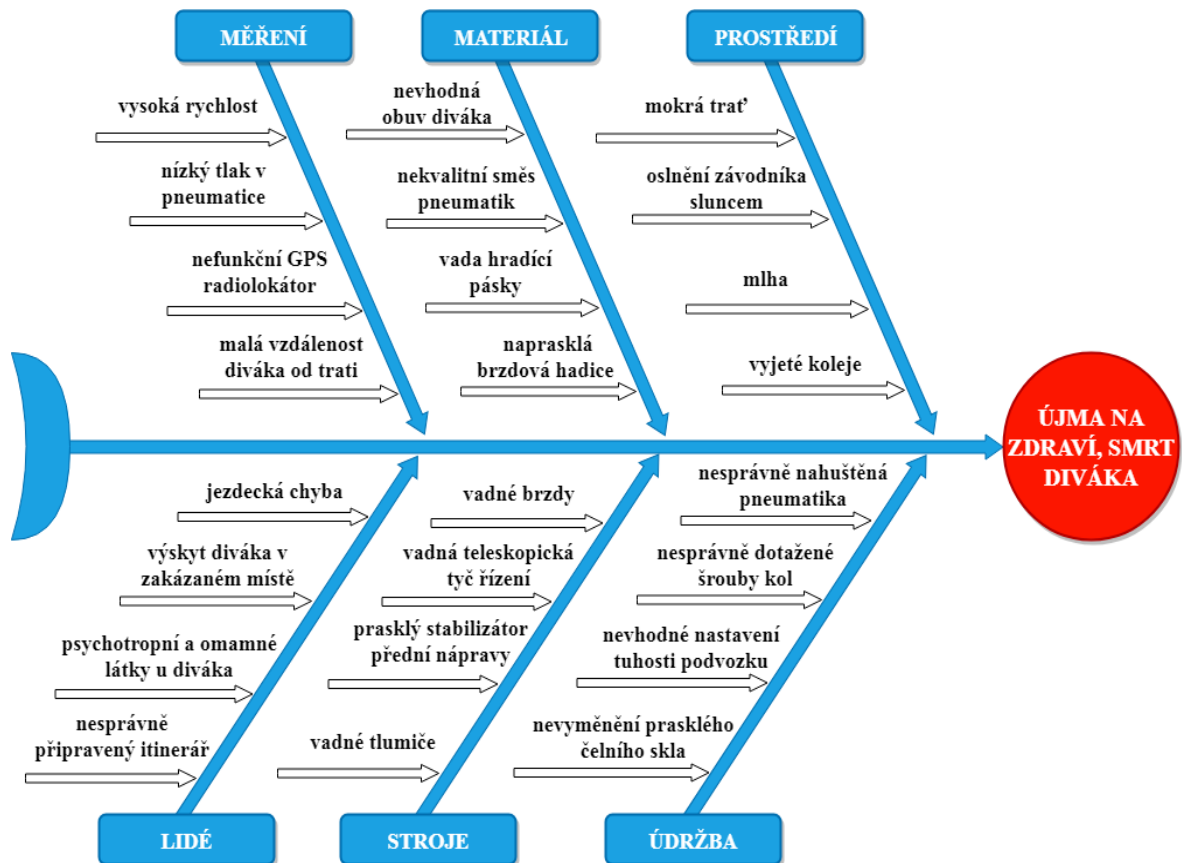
MĚŘENÍ

vysoká rychlost

nízký tlak v pneumatice

nefunkční GPS radiolokátor

malá vzdálenost diváka od trati

MATERIÁL

nevhodná obuv diváka

nekvalitní směs pneumatik

vada hradící pásky

naprasklá brzdová hadice

PROSTŘEDÍ

mokrá trať

oslnění závodníka sluncem

mlha

vyjeté koleje

ÚJMA NA ZDRAVÍ, SMRT DIVÁKA

jezdecká chyba

výskyt diváka v zakázaném místě

psychotropní a omamné látky u diváka

nesprávně připravený itinerář

LIDÉ

vadné brzdy

vadná teleskopická tyč řízení

prasklý stabilizátor přední nápravy

vadné tlumiče

STROJE

nesprávně nahuštěná pneumatika

nesprávně dotažené šrouby kol

nevhodné nastavení tuhosti podvozku

nevyměnění prasklého čelního skla

ÚDRŽBA